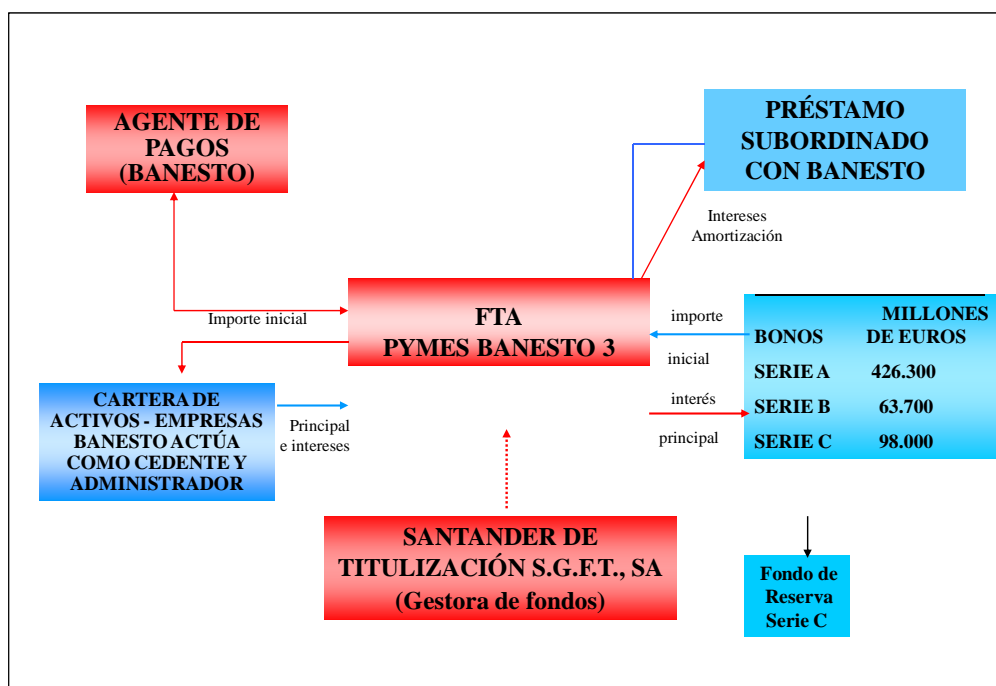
AGENTE DE PAGOS (BANESTO)

PRÉSTAMO SUBORDINADO CON BANESTO

Intereses
Amortización

Importe inicial

FTA
PYMES BANESTO 3

importe
inicial
interés
principal

| BONOS | MILLONES DE EUROS |
|---|---|
| SERIE A | 426.300 |
| SERIE B | 63.700 |
| SERIE C | 98.000 |

CARTERA DE ACTIVOS - EMPRESAS BANESTO ACTÚA COMO CEDENTE Y ADMINISTRADOR

Principal
e intereses

SANTANDER DE TITULIZACIÓN S.G.F.T., SA
(Gestora de fondos)

Fondo de Reserva Serie C